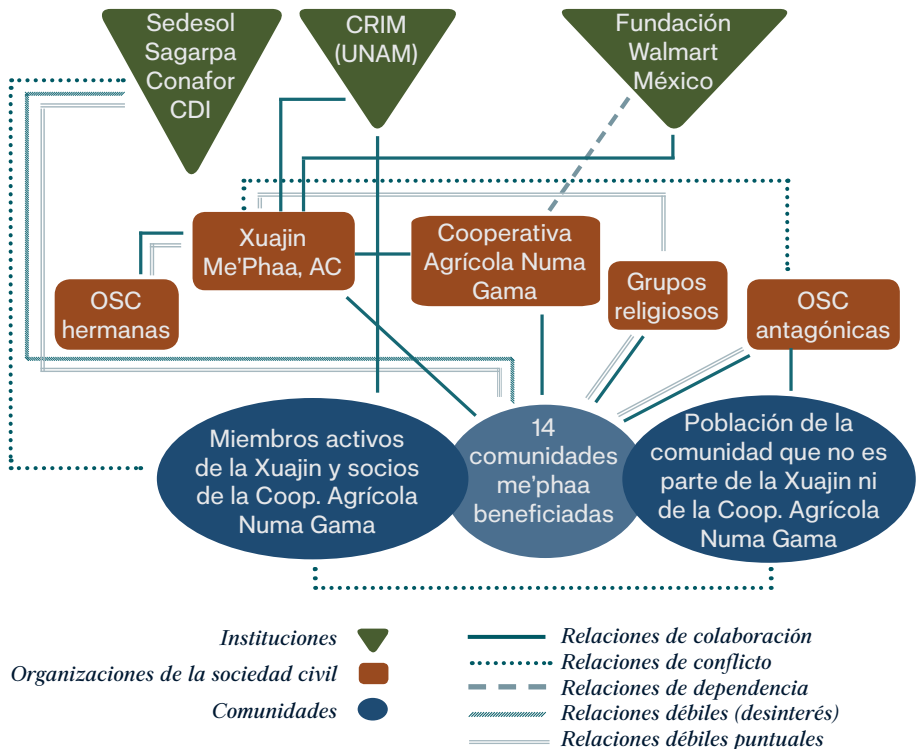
Sedesol
Sagarpa
Conafor
CDI

CRIM
(UNAM)

Fundación
Walmart
México

Xuajin
Me'Phaa, AC

Cooperativa
Agrícola Numa
Gama

Grupos
religiosos

OSC
hermanas

OSC
antagónicas

Miembros activos
de la Xuajin y socios
de la Coop. Agrícola
Numa Gama

14
comunidades
me'phaa
beneficiadas

Población de la
comunidad que no es
parte de la Xuajin ni
de la Coop. Agrícola
Numa Gama

Instituciones
Organizaciones de la sociedad civil
Comunidades

Relaciones de colaboración
Relaciones de conflicto
Relaciones de dependencia
Relaciones débiles (desinterés)
Relaciones débiles puntuales